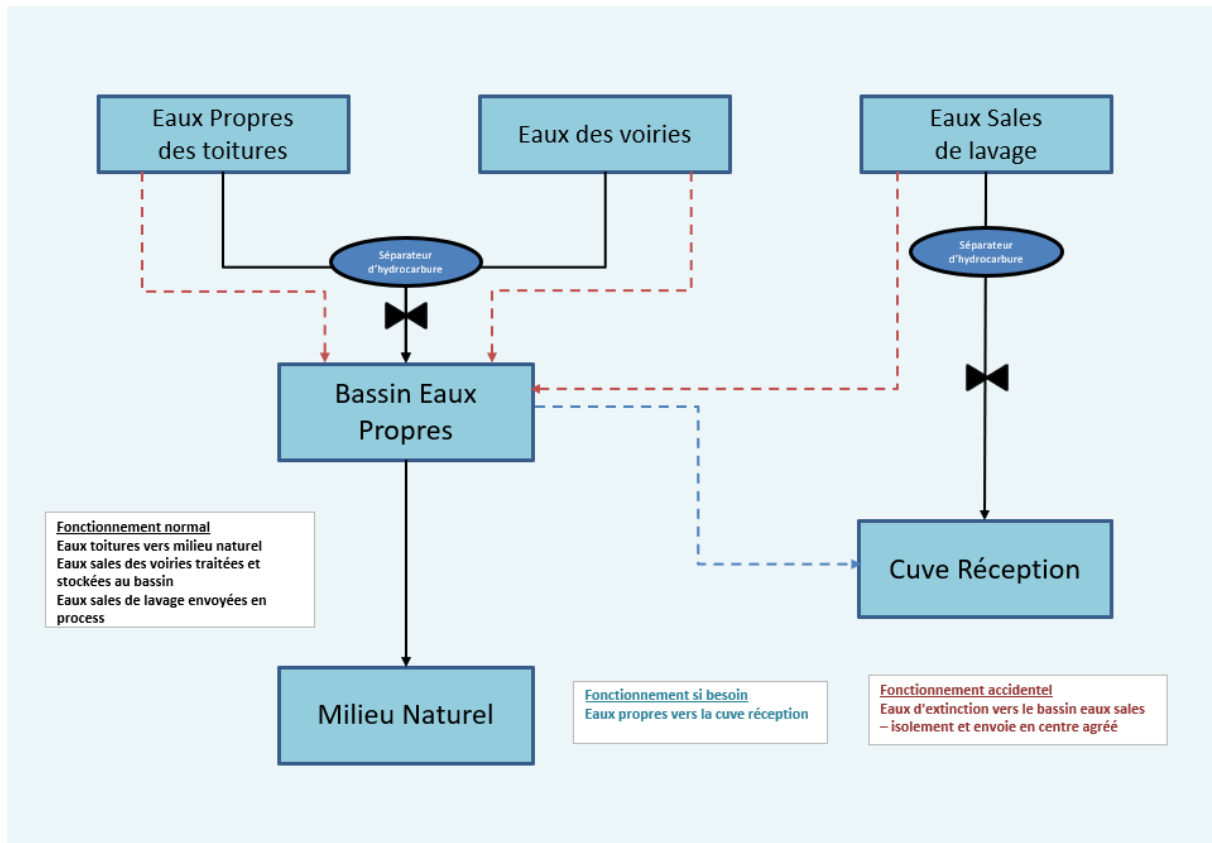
Eaux Propres des toitures

Eaux des voiries

Eaux Sales de lavage

Séparateur d'hydrocarbure

Séparateur d'hydrocarbure

Bassin Eaux Propres

Cuve Réception

Fonctionnement normal
Eaux toitures vers milieu naturel
Eaux sales des voiries traitées et stockées au bassin
Eaux sales de lavage envoyées en process

Milieu Naturel

Fonctionnement si besoin
Eaux propres vers la cuve réception

Fonctionnement accidentel
Eaux d'extinction vers le bassin eaux sales – isolement et envoie en centre agréé